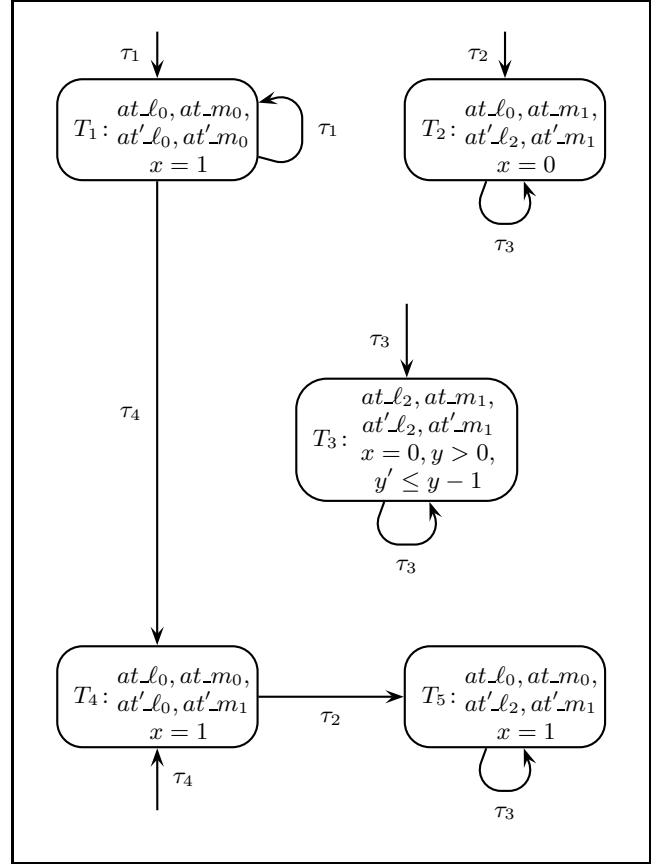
$\tau_1$

$T_1$: $at\_\ell_0, at\_m_0,$ $at'\_\ell_0, at'\_m_0$ $x = 1$

$\tau_1$

$\tau_2$

$T_2$: $at\_\ell_0, at\_m_1,$ $at'\_\ell_2, at'\_m_1$ $x = 0$

$\tau_3$

$\tau_3$

$\tau_4$

$T_3$: $at\_\ell_2, at\_m_1,$ $at'\_\ell_2, at'\_m_1$ $x = 0, y > 0,$ $y' \leq y - 1$

$\tau_3$

$T_4$: $at\_\ell_0, at\_m_0,$ $at'\_\ell_0, at'\_m_1$ $x = 1$

$\tau_2$

$T_5$: $at\_\ell_0, at\_m_0,$ $at'\_\ell_2, at'\_m_1$ $x = 1$

$\tau_4$

$\tau_3$